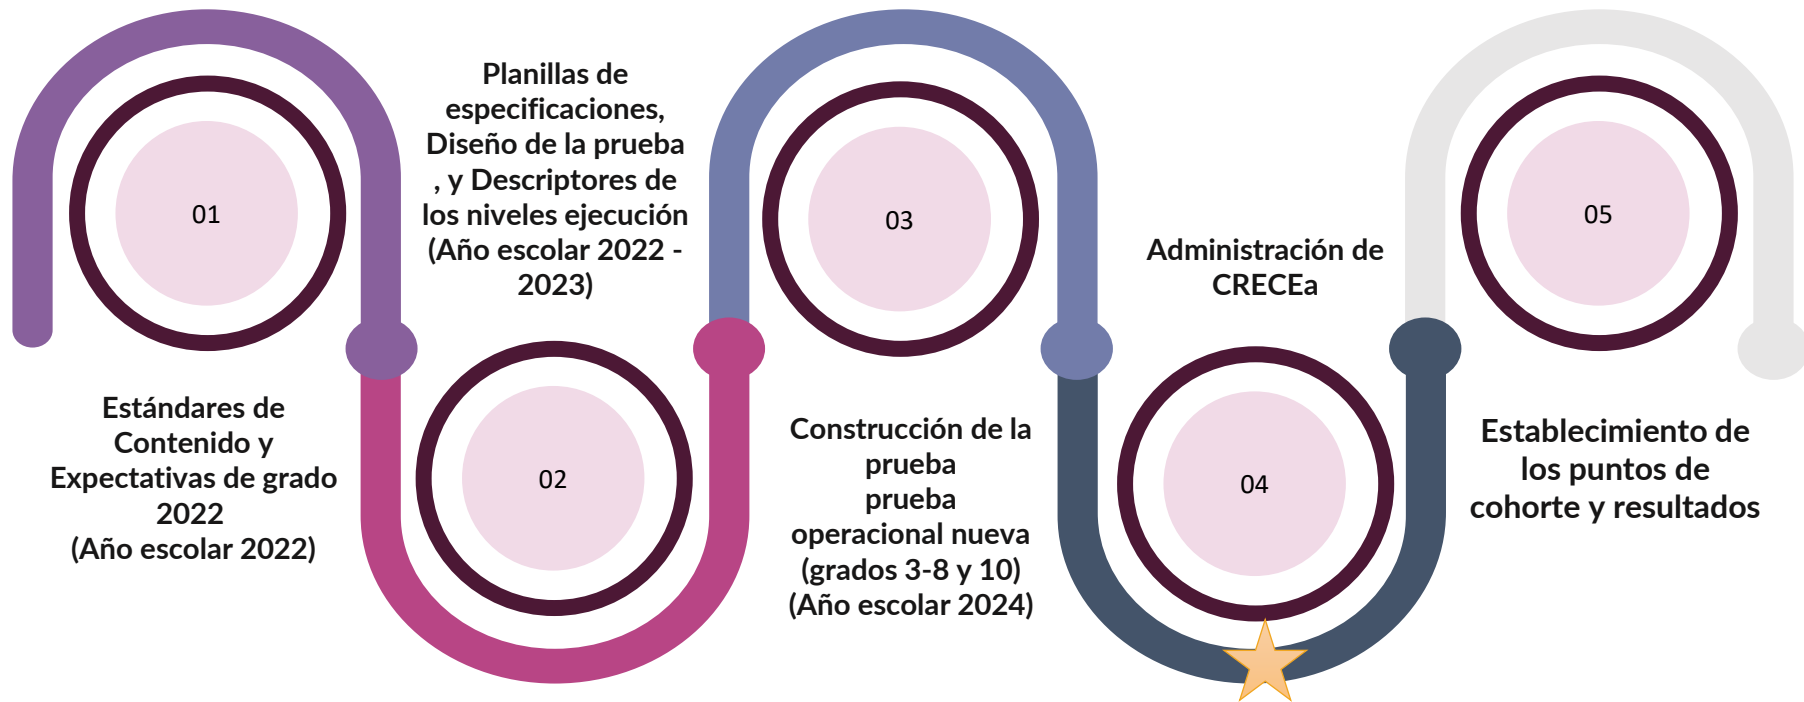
01

Estándares de Contenido y Expectativas de grado 2022
(Año escolar 2022)

02

Planillas de especificaciones, Diseño de la prueba , y Descriptores de los niveles ejecución (Año escolar 2022 - 2023)

03

Construcción de la prueba
prueba
operacional nueva (grados 3-8 y 10)
(Año escolar 2024)

04

Administración de CRECEa

05

Establecimiento de los puntos de cohorte y resultados